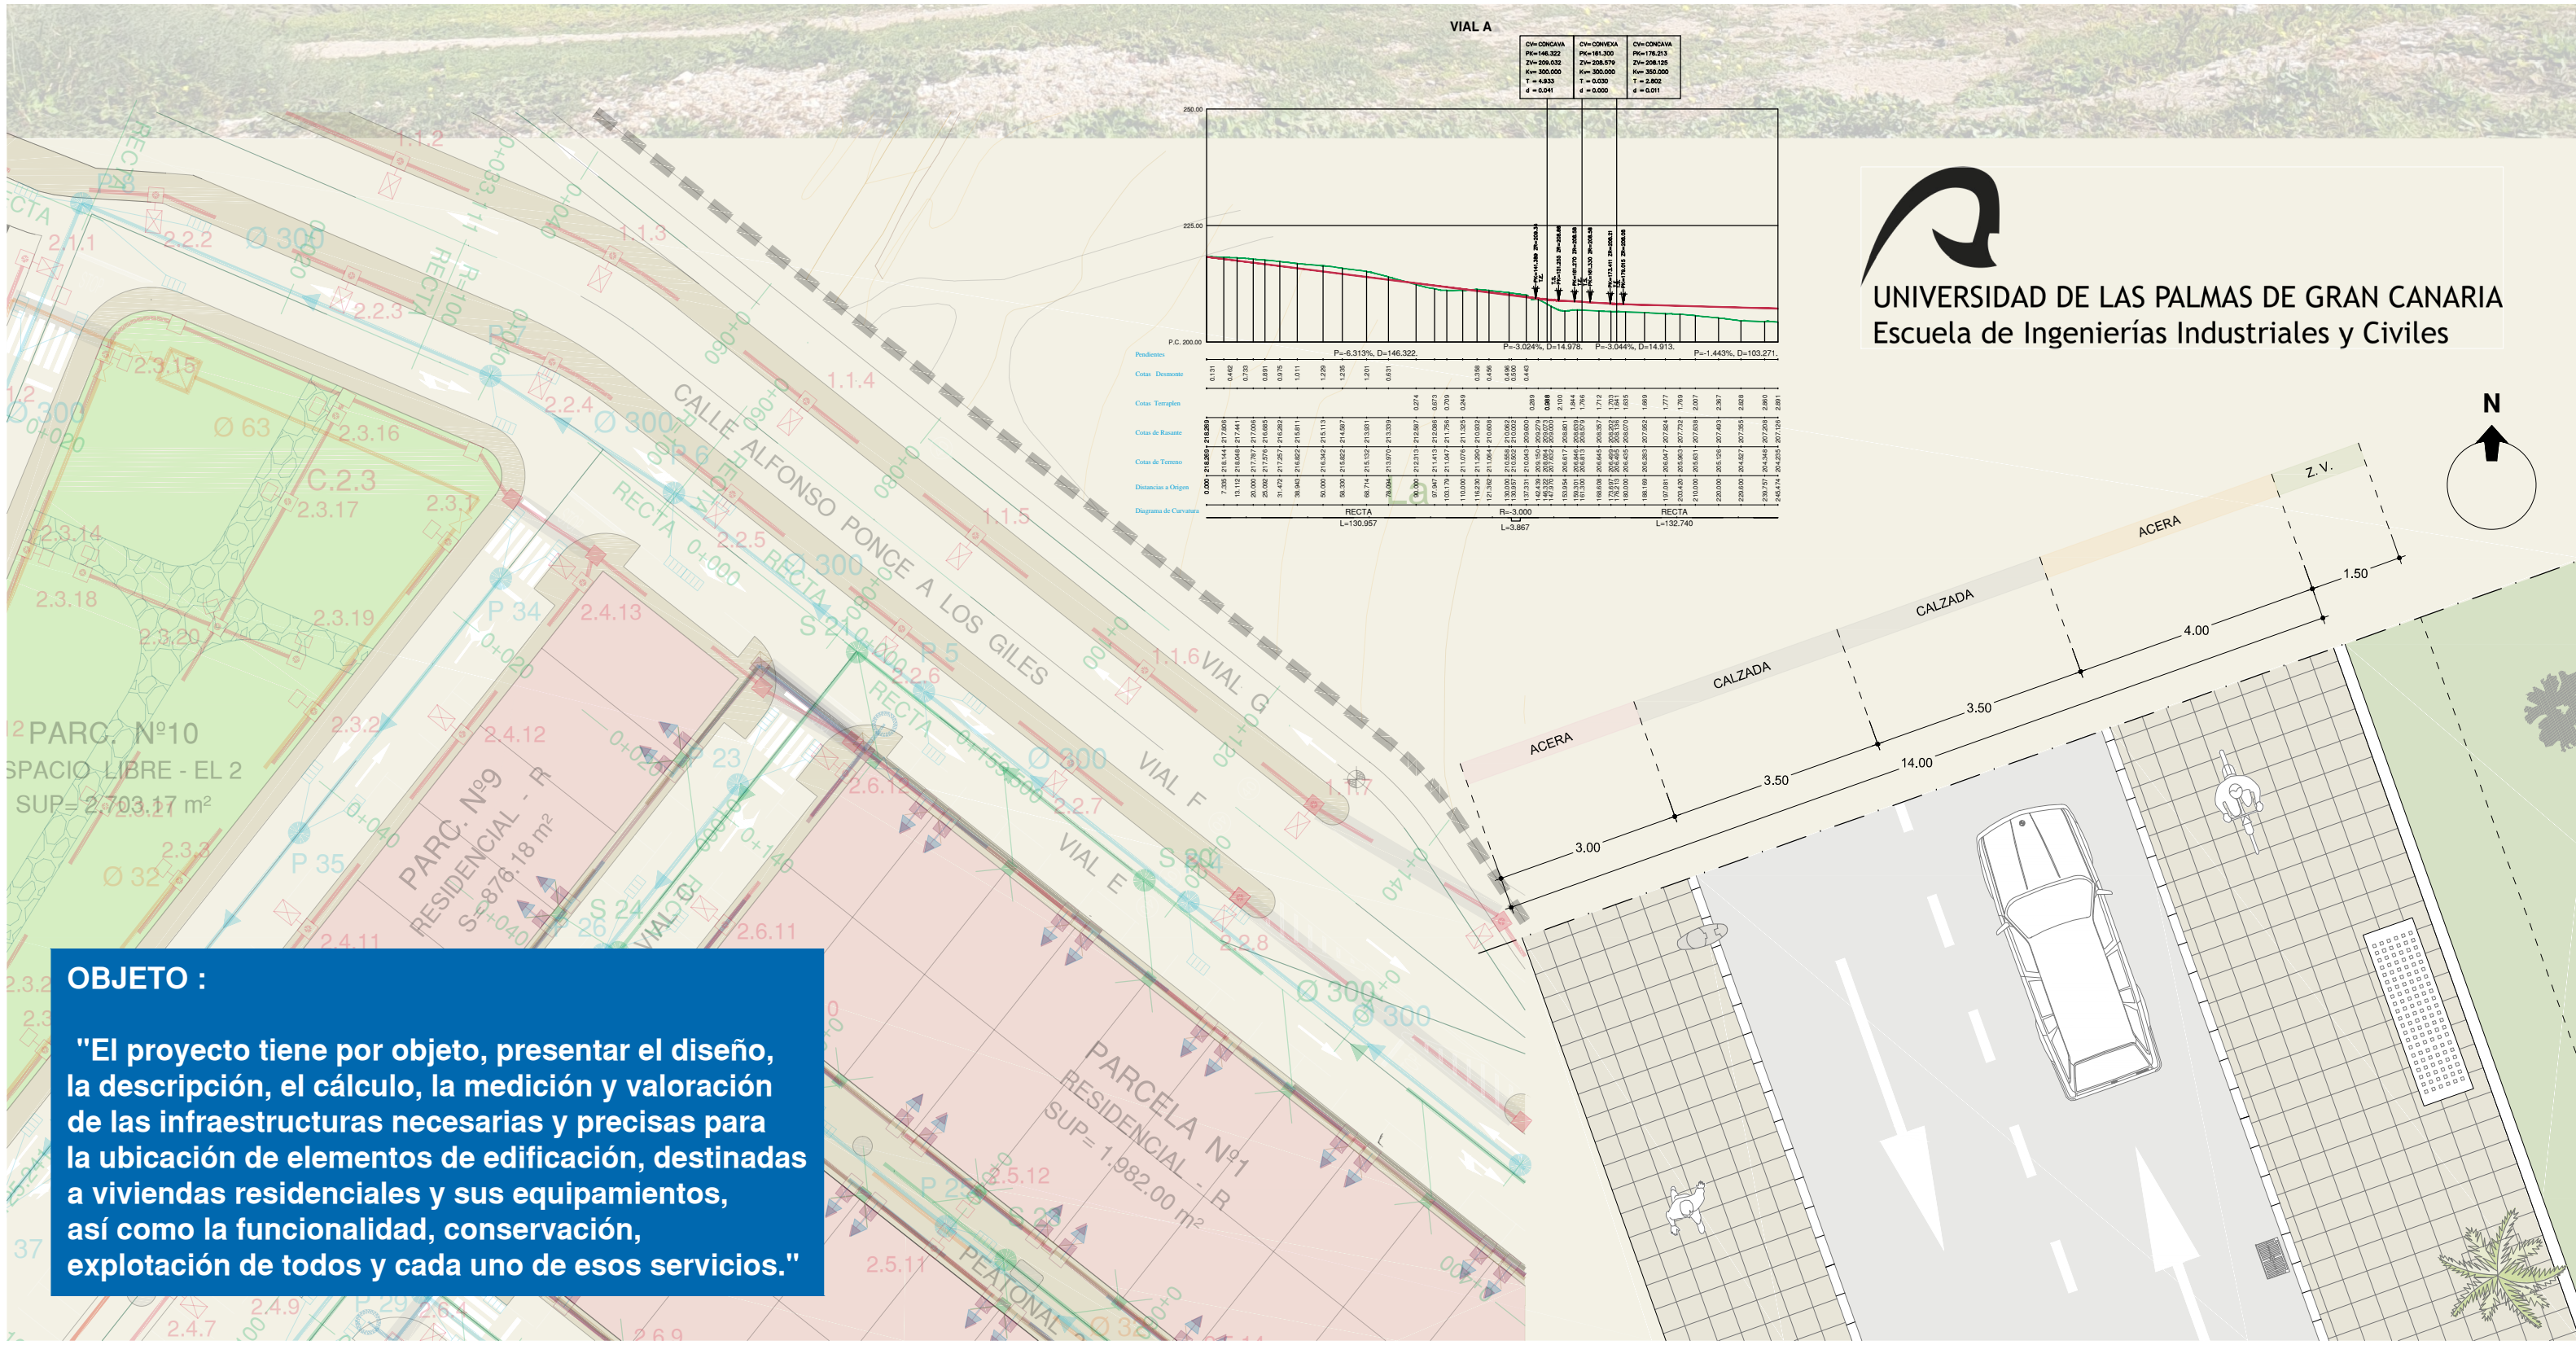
VIAL A

UNIVERSIDAD DE LAS PALMAS DE GRAN CANARIA
Escuela de Ingenierías Industriales y Civiles

N

CALLE ALFONSO PONCE A LOS GILES

VIAL G

VIAL F

VIAL E

PARC. Nº10
ESPACIO LIBRE - EL 2
SUP= 2.703,17 m²

PARC. Nº9
RESIDENCIAL - R
S= 876,18 m²

PARCELA Nº1
RESIDENCIAL - R
SUP= 1.982,00 m²

PEATONAL

ACERA
CALZADA
CALZADA
ACERA
Z. V.
3.00
3.50
3.50
4.00
1.50
14.00

OBJETO :

"El proyecto tiene por objeto, presentar el diseño, la descripción, el cálculo, la medición y valoración de las infraestructuras necesarias y precisas para la ubicación de elementos de edificación, destinadas a viviendas residenciales y sus equipamientos, así como la funcionalidad, conservación, explotación de todos y cada uno de esos servicios."